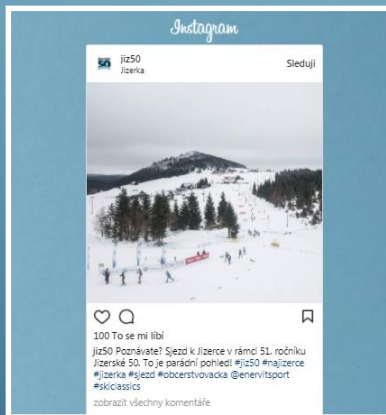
Instagram

50

jiz50
Jizerka

Sledují

100 To se mi líbí

jiz50 Poznáváte? Sjezd k Jizerce v rámci 51. ročníku Jizerské 50. To je parádní pohled! #jiz50 #najizerce #jizerka #sjezd #obcerstvovacka @enervitsport #skiclassics

zobrazit všechny komentáře